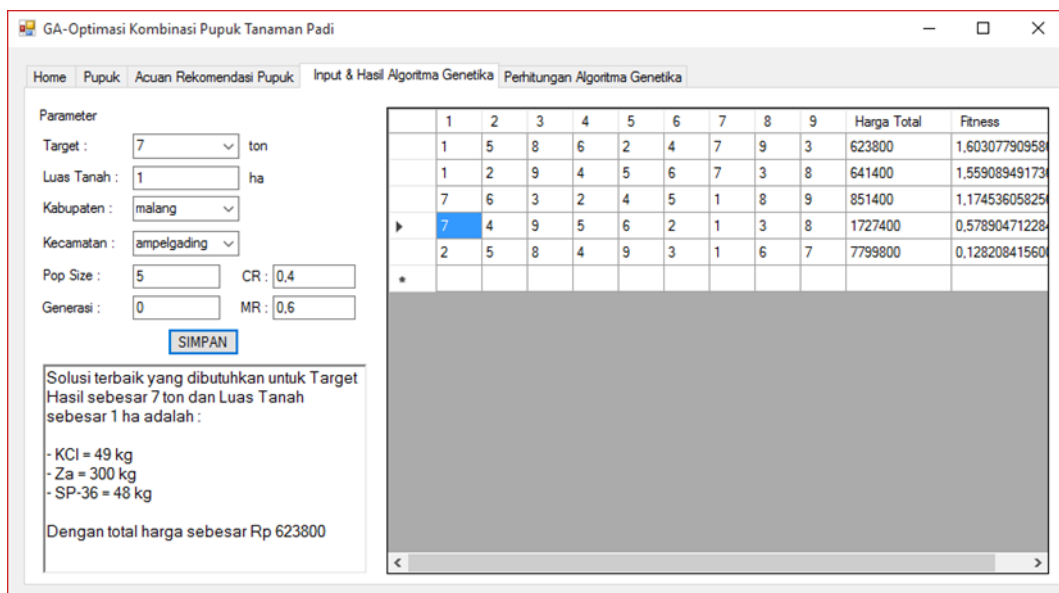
GA-Optimasi Kombinasi Pupuk Tanaman Padi

Home | Pupuk | Acuan Rekomendasi Pupuk | Input & Hasil Algoritma Genetika | Perhitungan Algoritma Genetika

Parameter

Target : 7 ton

Luas Tanah : 1 ha

Kabupaten : malang

Kecamatan : ampelgading

Pop Size : 5 CR : 0,4

Generasi : 0 MR : 0,6

SIMPAN

Solusi terbaik yang dibutuhkan untuk Target Hasil sebesar 7 ton dan Luas Tanah sebesar 1 ha adalah :

- KCl = 49 kg
- Za = 300 kg
- SP-36 = 48 kg

Dengan total harga sebesar Rp 623800

| | 1 | 2 | 3 | 4 | 5 | 6 | 7 | 8 | 9 | Harga Total | Fitness |
|---|---|---|---|---|---|---|---|---|---|---|---|
| | 1 | 5 | 8 | 6 | 2 | 4 | 7 | 9 | 3 | 623800 | 1,60307790958 |
| | 1 | 2 | 9 | 4 | 5 | 6 | 7 | 3 | 8 | 641400 | 1,55908949173 |
| | 7 | 6 | 3 | 2 | 4 | 5 | 1 | 8 | 9 | 851400 | 1,17453605825 |
| ▶ | 7 | 4 | 9 | 5 | 6 | 2 | 1 | 3 | 8 | 1727400 | 0,57890471228 |
| | 2 | 5 | 8 | 4 | 9 | 3 | 1 | 6 | 7 | 7799800 | 0,12820841560 |
| * | | | | | | | | | | | |